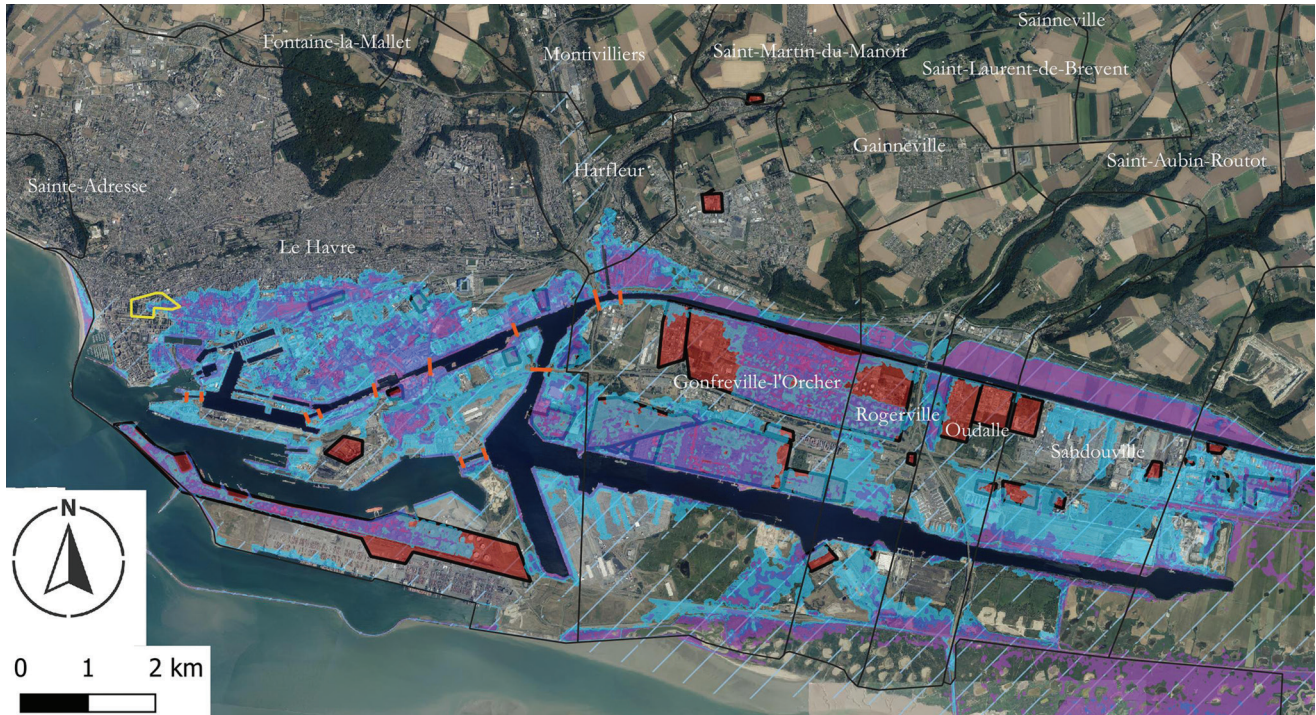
Fontaine-la-Mallet
Montivilliers
Saint-Martin-du-Manoir
Sainneville
Saint-Laurent-de-Brevent
Gainneville
Saint-Aubin-Routot
Harfleur
Sainte-Adresse
Le Havre
Gonfreville-l'Orcher
Rogerville
Oudalle
Sandouville
N
0 1 2 km